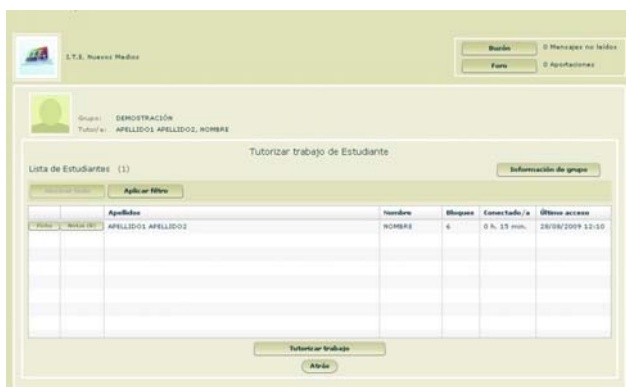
I.T.E. Nuevos Medios

Buzón | 0 Mensajes no leídos
Foro | 0 Aportaciones

Grupo: DEMOSTRACIÓN
Tutor/a: APELLIDO1 APELLIDO2, NOMBRE

Tutorizar trabajo de Estudiante

Lista de Estudiantes (1)

Información de grupo

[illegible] Aplicar filtro

| | | Apellidos | Nombre | Bloques | Conectado/a | Último acceso |
|---|---|---|---|---|---|---|
| Ficha | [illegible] | APELLIDO1 APELLIDO2 | NOMBRE | 6 | 0 h. 15 min. | 28/08/2009 12:10 |

Tutorizar trabajo

Atrás